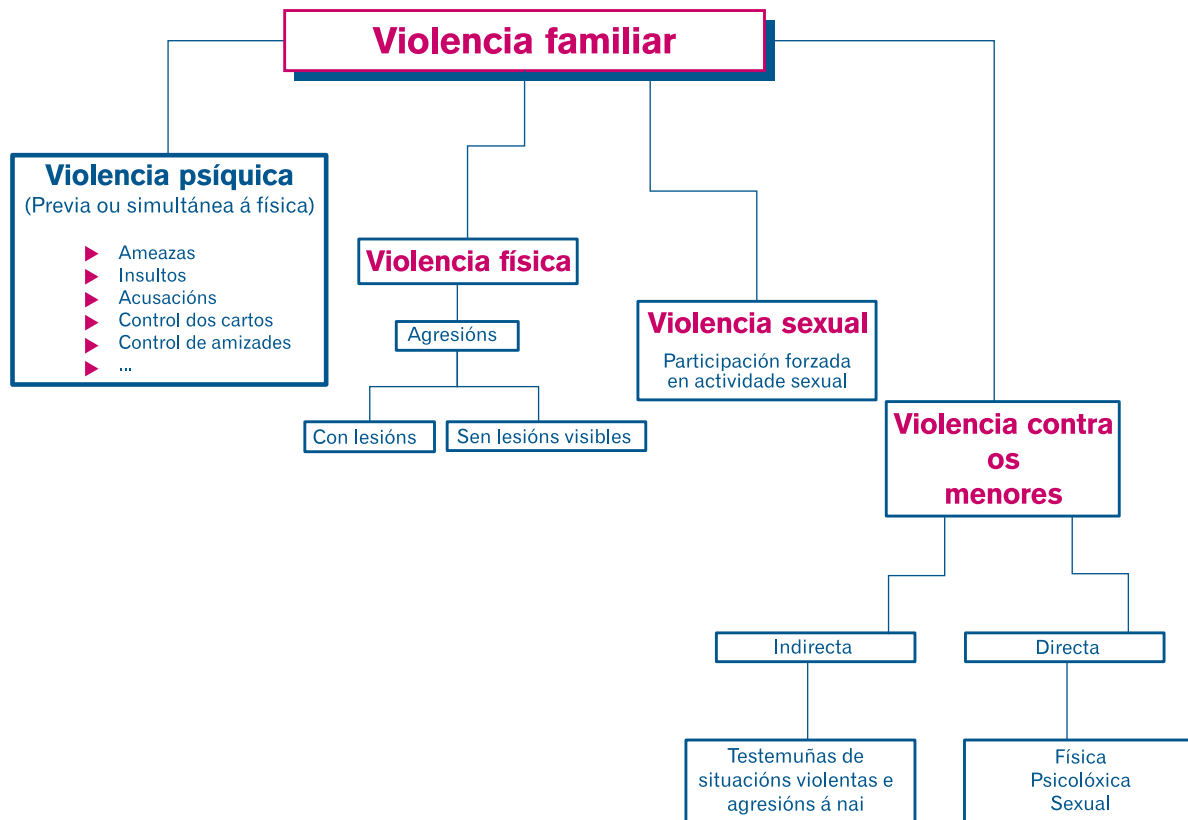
Violencia familiar

Violencia psíquica
(Previa ou simultánea á física)

- Ameazas
- Insultos
- Acusacións
- Control dos cartos
- Control de amizades
- ...

Violencia física

Agresións

Con lesións

Sen lesións visibles

Violencia sexual

Participación forzada en actividade sexual

Violencia contra os menores

Indirecta

Testemuñas de situacións violentas e agresións á nai

Directa

Física
Psicolóxica
Sexual